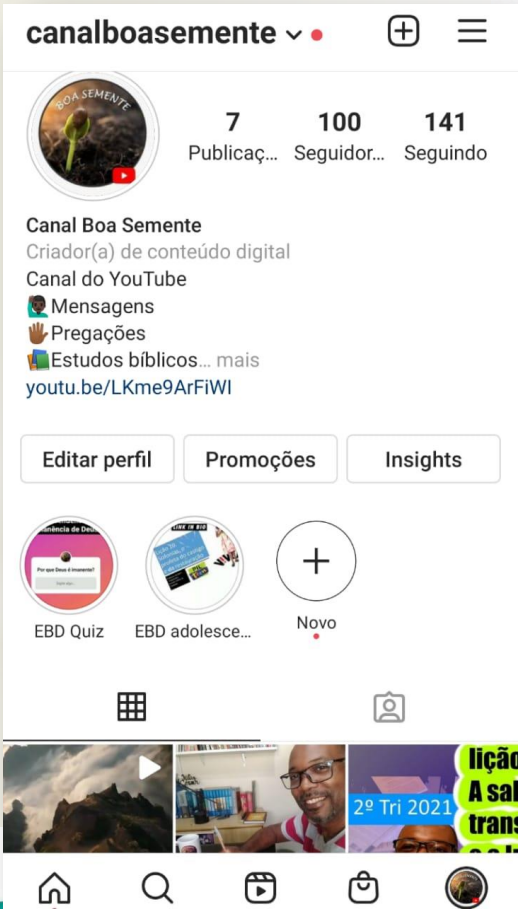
canalboasemente

BOA SEMENTE

7 Publicaç...
100 Seguidor...
141 Seguindo

Canal Boa Semente
Criador(a) de conteúdo digital
Canal do YouTube
🙋🏿‍♂️Mensagens
✋🏿Pregações
📚Estudos bíblicos... mais
youtu.be/LKme9ArFiWI

Editar perfil
Promoções
Insights

EBD Quiz
EBD adolesce...
Novo

lição
A sal
trans
2º Tri 2021